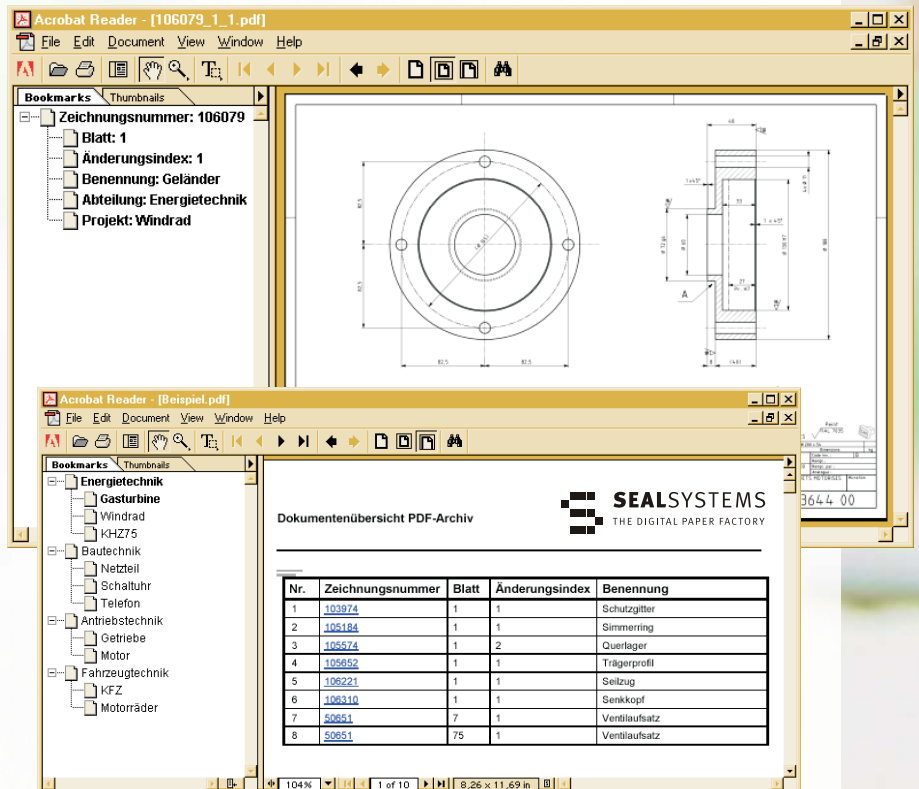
Acrobat Reader - [106079_1_1.pdf]

File Edit Document View Window Help

Bookmarks Thumbnails

Zeichnungsnummer: 106079
Blatt: 1
Änderungsindex: 1
Benennung: Geländer
Abteilung: Energietechnik
Projekt: Windrad

A

3644 00

Acrobat Reader - [Beispiel.pdf]

File Edit Document View Window Help

Bookmarks Thumbnails

Energietechnik
Gasturbine
Windrad
KHZ75
Bautechnik
Netzteil
Schaltuhr
Telefon
Antriebstechnik
Getriebe
Motor
Fahrzeugtechnik
KFZ
Motorräder

Dokumentenübersicht PDF-Archiv

SEALSYSTEMS
THE DIGITAL PAPER FACTORY

| Nr. | Zeichnungsnummer | Blatt | Änderungsindex | Benennung |
|---|---|---|---|---|
| 1 | 103974 | 1 | 1 | Schutzgitter |
| 2 | 105184 | 1 | 1 | Simmerring |
| 3 | 105574 | 1 | 2 | Querlager |
| 4 | 105652 | 1 | 1 | Trägerprofil |
| 5 | 106221 | 1 | 1 | Seilzug |
| 6 | 106310 | 1 | 1 | Senkkopf |
| 7 | 50651 | 7 | 1 | Ventilaufsatz |
| 8 | 50651 | 75 | 1 | Ventilaufsatz |

104% 1 of 10 8,26 x 11,69 in